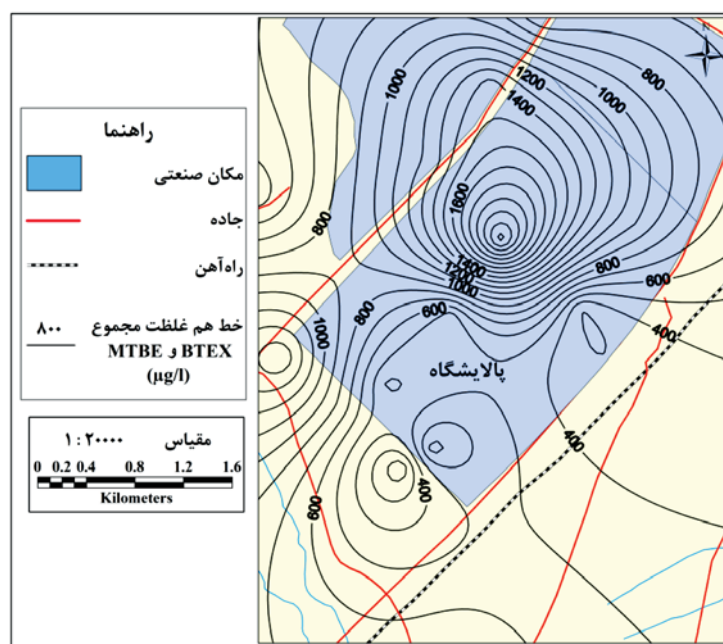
راهنما

مکان صنعتی

جاده

راه‌آهن

خط هم غلظت مجموع BTEX و MTBE (µg/l)

۸۰۰

مقیاس ۲۰۰۰۰ : ۱

0 0.2 0.4 0.8 1.2 1.6

Kilometers

1200
1400
1000
800
800
1000
1600
1400
1200
1000
800
600
800
1000
800
600
400
پالایشگاه
400
400
600